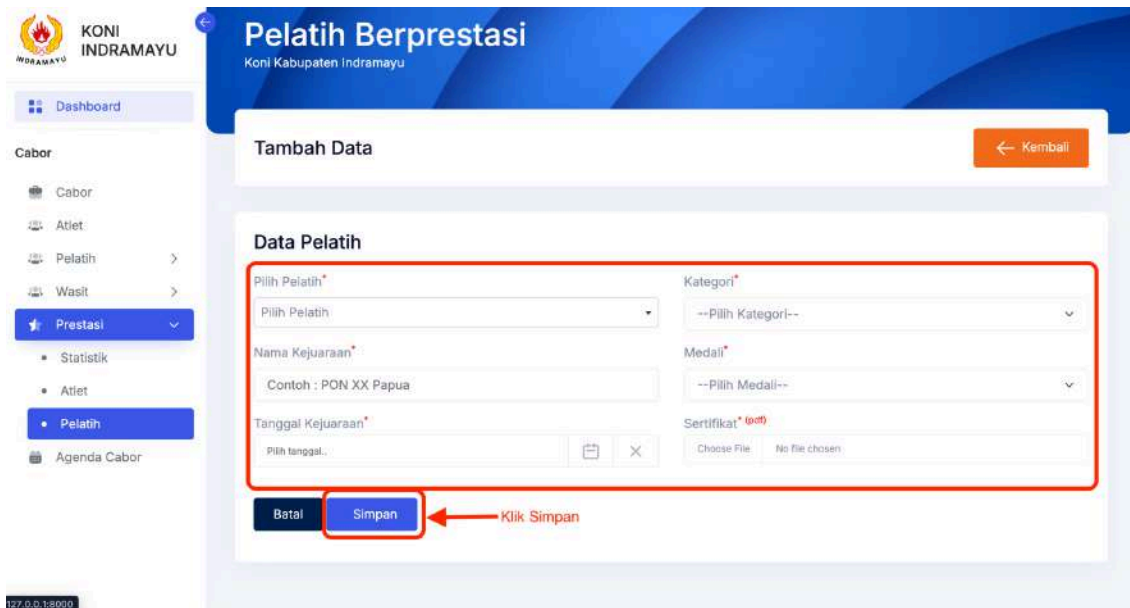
INDRAMAYU

KONI INDRAMAYU

Dashboard

Cabor

Cabor

Atlet

Pelatih

Wasit

Prestasi

Statistik

Atlet

Pelatih

Agenda Cabor

127.0.0.1:8000

Pelatih Berprestasi

Koni Kabupaten Indramayu

Tambah Data

← Kembali

Data Pelatih

Pilih Pelatih*

Pilih Pelatih

Kategori*

--Pilih Kategori--

Nama Kejuaraan*

Contoh : PON XX Papua

Medali*

--Pilih Medali--

Tanggal Kejuaraan*

Pilih tanggal..

Sertifikat* (pdf)

Choose File No file chosen

Batal

Simpan

Klik Simpan